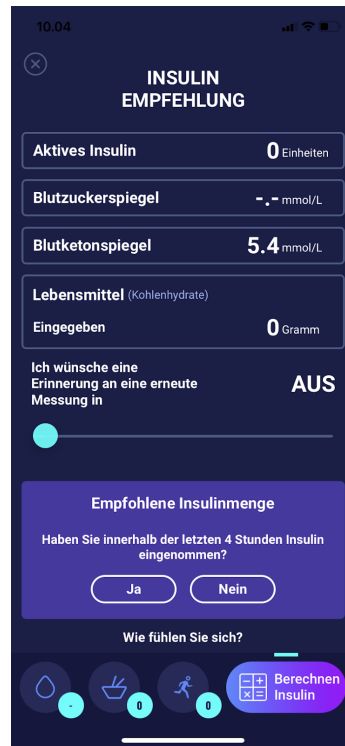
10.04

INSULIN EMPFEHLUNG

Aktives Insulin 0 Einheiten

Blutzuckerspiegel -.- mmol/L

Blutketonspiegel 5.4 mmol/L

Lebensmittel (Kohlenhydrate)

Eingegeben 0 Gramm

Ich wünsche eine Erinnerung an eine erneute Messung in

AUS

Empfohlene Insulinmenge

Haben Sie innerhalb der letzten 4 Stunden Insulin eingenommen?

Ja

Nein

Wie fühlen Sie sich?

-

0

0

Berechnen Insulin